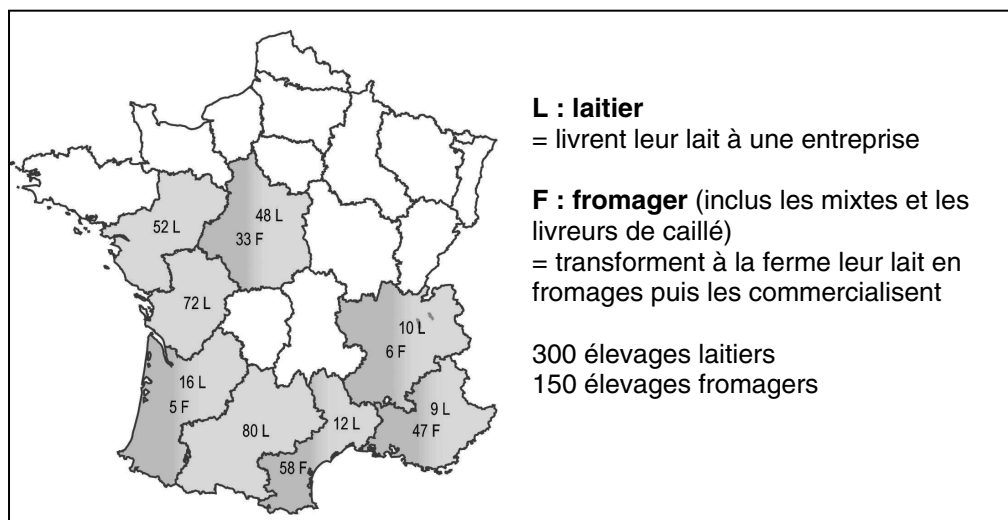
52 L

48 L
33 F

72 L

10 L
6 F

16 L
5 F

80 L

12 L

9 L
47 F

58 F

**L : laitier**
= livrent leur lait à une entreprise

**F : fromager** (inclus les mixtes et les livreurs de caillé)
= transforment à la ferme leur lait en fromages puis les commercialisent

300 élevages laitiers
150 élevages fromagers